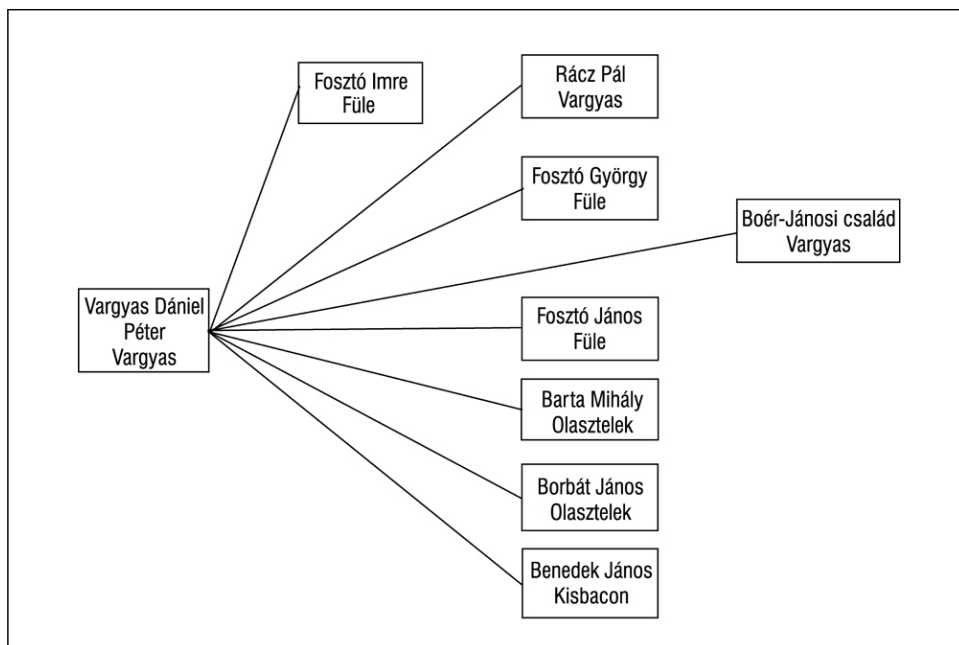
Fosztó Imre
Füle

Rácz Pál
Vargyas

Fosztó György
Füle

Boér-Jánosi család
Vargyas

Vargyas Dániel
Péter
Vargyas

Fosztó János
Füle

Barta Mihály
Olasztelek

Borbát János
Olasztelek

Benedek János
Kisbacon